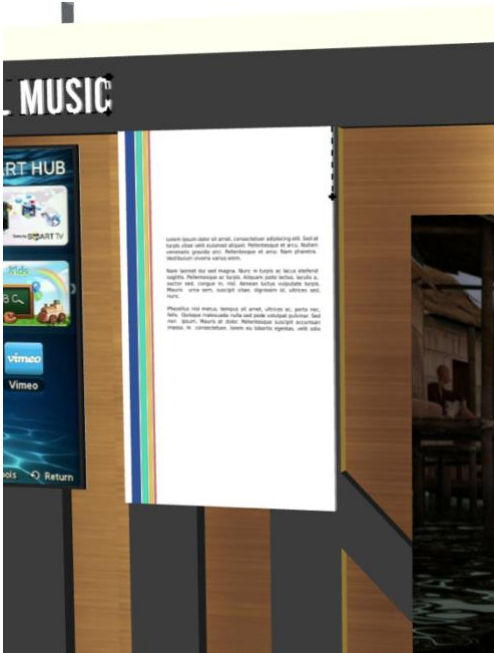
L MUSIC

ART HUB

SMART TV

Kids

vimeo

Vimeo

ols Return

Lorem ipsum dolor sit amet, consectetuer adipiscing elit. Sed at turpis vitae velit euismod aliquet. Pellentesque et arcu. Nullam venenatis gravida orci. Pellentesque et arcu. Nam pharetra. Vestibulum viverra varius enim.

Nam laoreet dui sed magna. Nunc in turpis ac lacus eleifend sagittis. Pellentesque ac turpis. Aliquam justo lectus, iaculis a, auctor sed, congue in, nisl. Aenean luctus vulputate turpis. Mauris urna sem, suscipit vitae, dignissim id, ultrices sed, nunc.

Phasellus nisl metus, tempus sit amet, ultrices ac, porta nec, felis. Quisque malesuada nulla sed pede volutpat pulvinar. Sed non ipsum. Mauris at dolor. Pellentesque suscipit accumsan massa. In consectetuer, lorem eu lobortis egestas, velit odio